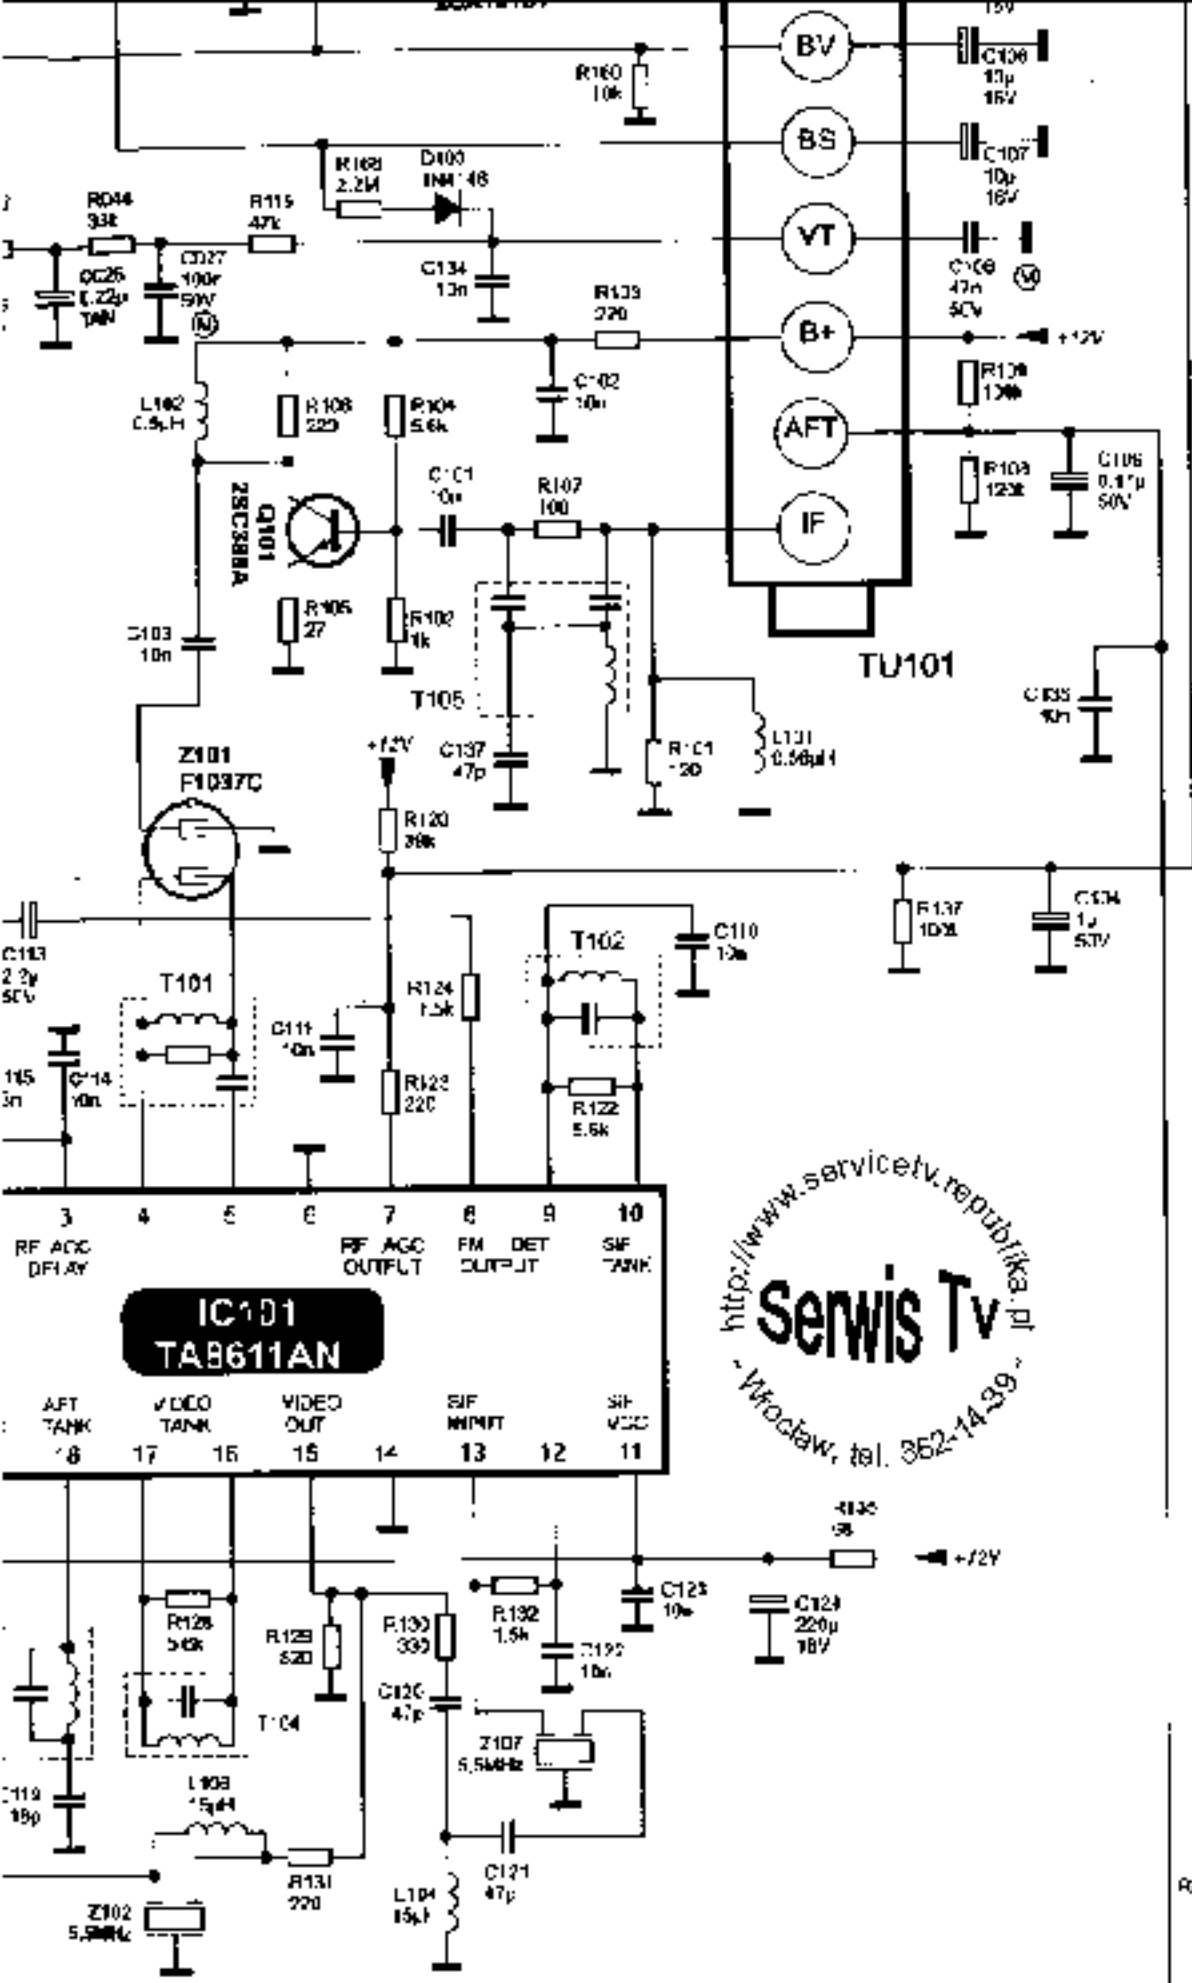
BV
R160
10k
C106
10μ
16V
BS
C107
10μ
16V
R168
2.2M
D100
1N4148
R044
33k
R115
47k
VT
C027
100n
50V
C026
0.22μ
TAN
C134
10n
C108
47n
50V
B+
R133
220
+12V
L102
0.9μH
R108
220
R104
5.6k
C102
10n
R136
100
AFT
R103
120
C105
0.1μ
50V
Q101
2SC388A
C101
10n
R107
100
IF
C103
10n
R105
27
R102
1k
T105
TU101
C135
10n
Z101
F1037C
+12V
C137
47p
R101
120
L101
0.56μH
R120
39k
R137
100
C136
1μ
50V
C113
2.2μ
50V
T101
R124
1.5k
T102
C110
10n
C111
10n
C114
10n
R123
220
R122
5.6k
3
RF AGC DELAY
4
5
6
7
RF AGC OUTPUT
8
FM DET OUTPUT
9
10
SIF TANK
IC101
TA8611AN
AFT TANK
18
17
VIDEO TANK
16
VIDEO OUT
15
14
SIF INPUT
13
12
SIF VCC
11
http://www.servicetv.republika.pl
Serwis Tv
- Wrocław, tel. 362-14-39 -
R135
56
+12V
C123
10n
C124
220μ
16V
R128
5.6k
R129
820
R130
330
R132
1.5k
C122
10n
C120
47p
T104
Z107
5.5MHz
C119
18p
L103
15μH
R131
220
C121
47p
L104
15μH
Z102
5.5MHz